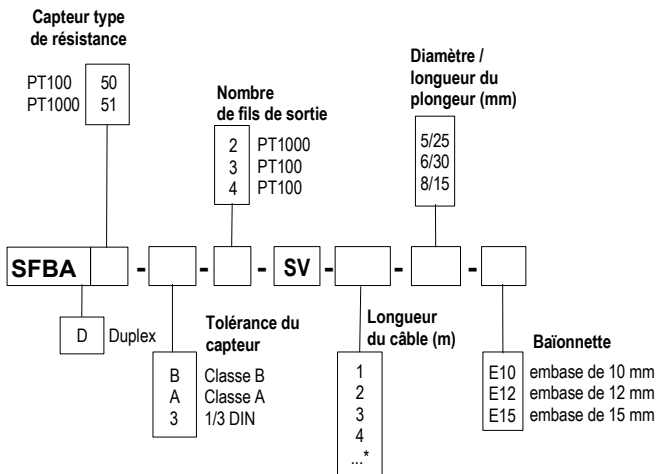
Capteur type de résistance

PT100 50
PT1000 51

Nombre de fils de sortie

2 PT1000
3 PT100
4 PT100

Diamètre / longueur du plongeur (mm)

5/25
6/30
8/15

SFBA - - - SV - - -

D Duplex

Tolérance du capteur

B Classe B
A Classe A
3 1/3 DIN

Longueur du câble (m)

1
2
3
4
...*

Baïonnette

E10 embase de 10 mm
E12 embase de 12 mm
E15 embase de 15 mm